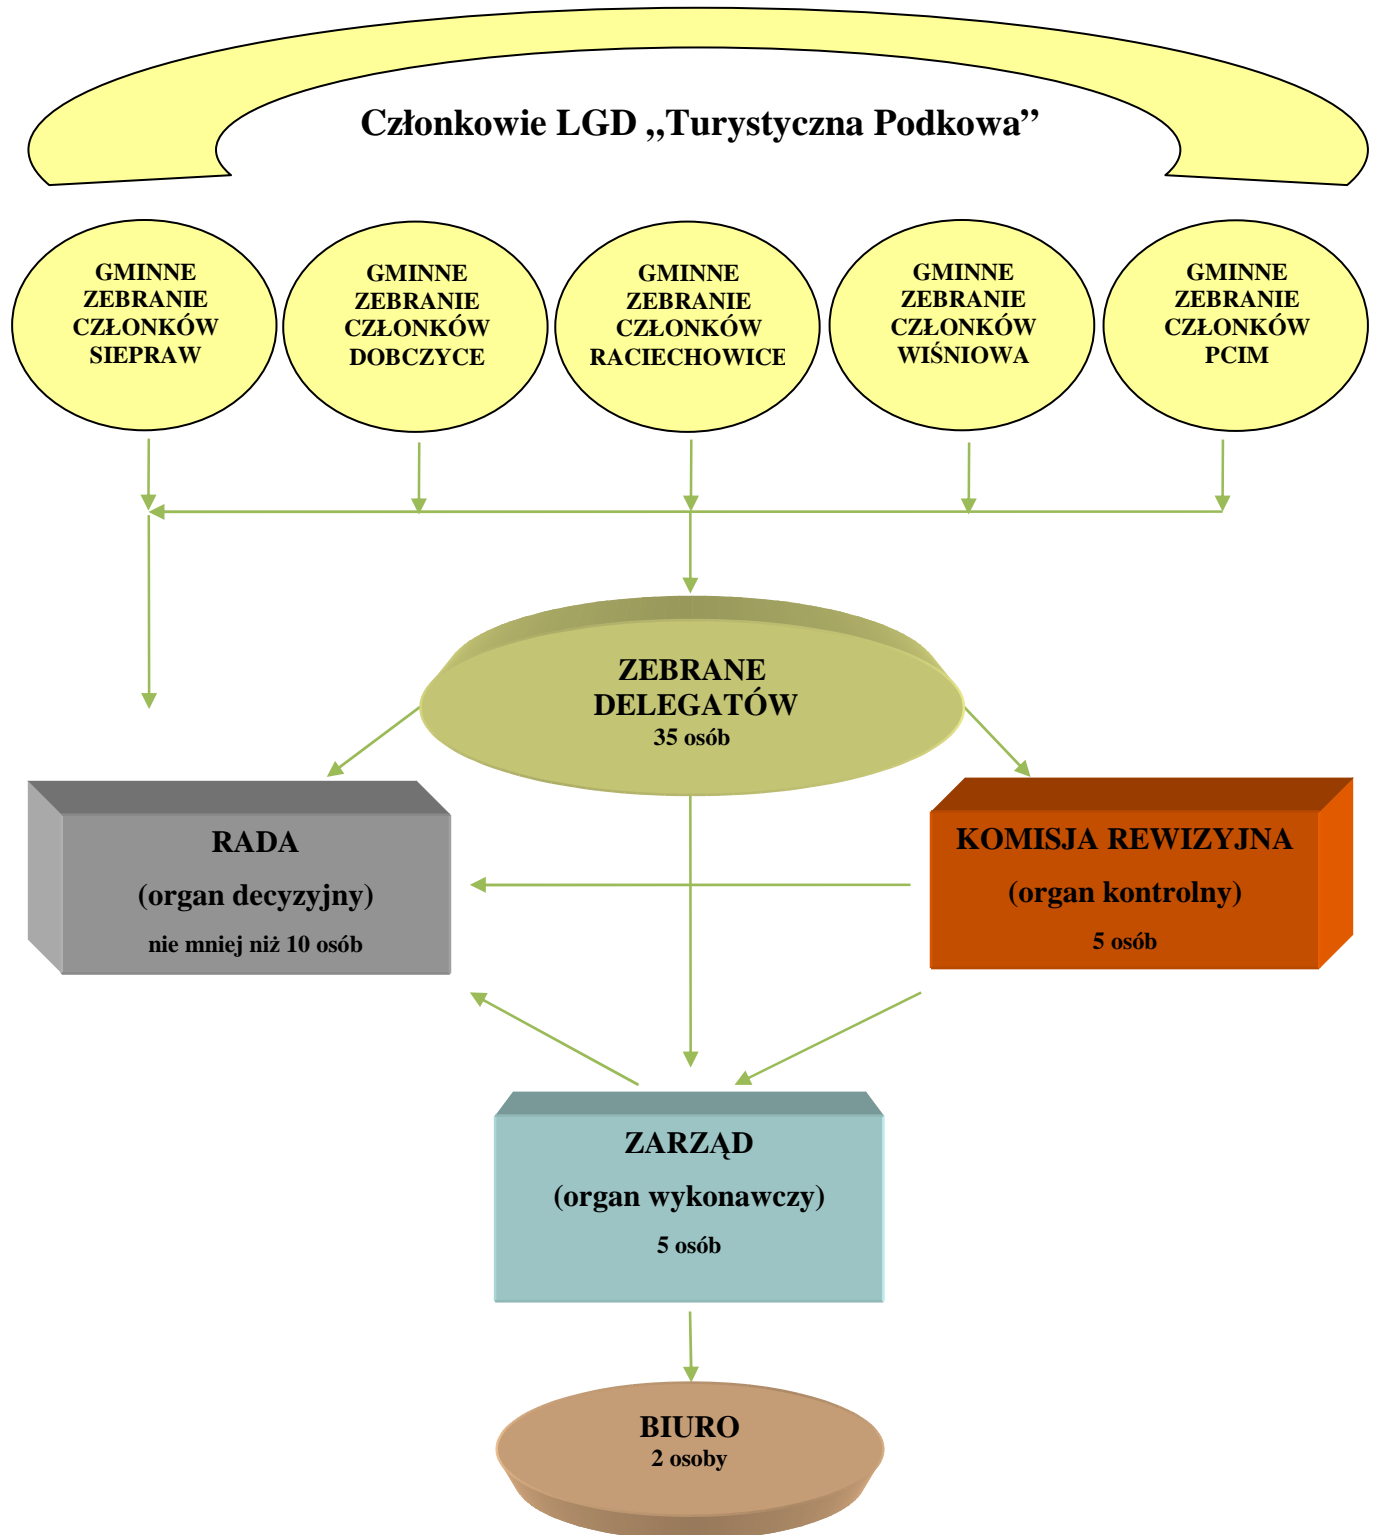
Członkowie LGD „Turystyczna Podkowa"

GMINNE ZEBRANIE CZŁONKÓW SIEPRAW

GMINNE ZEBRANIE CZŁONKÓW DOBCZYCE

GMINNE ZEBRANIE CZŁONKÓW RACIECHOWICE

GMINNE ZEBRANIE CZŁONKÓW WIŚNIOWA

GMINNE ZEBRANIE CZŁONKÓW PCIM

ZEBRANE DELEGATÓW
35 osób

RADA
(organ decyzyjny)
nie mniej niż 10 osób

KOMISJA REWIZYJNA
(organ kontrolny)
5 osób

ZARZĄD
(organ wykonawczy)
5 osób

BIURO
2 osoby